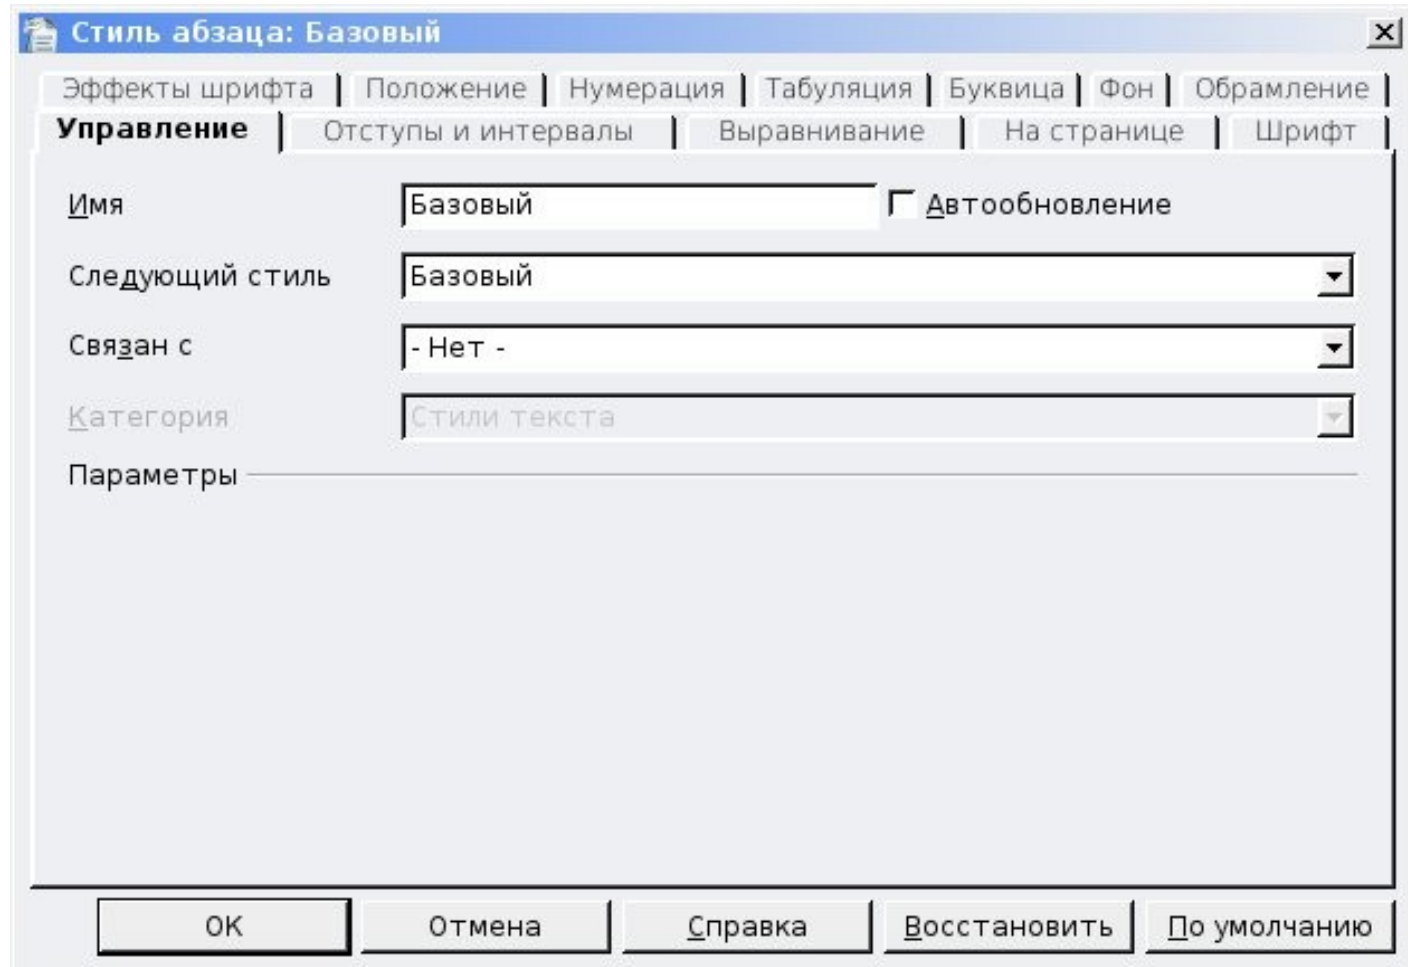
Стиль абзаца: Базовый

Эффекты шрифта | Положение | Нумерация | Табуляция | Буквица | Фон | Обрамление
Управление | Отступы и интервалы | Выравнивание | На странице | Шрифт

Имя Базовый
Автообновление
Следующий стиль Базовый
Связан с - Нет -
Категория Стили текста
Параметры

OK
Отмена
Справка
Восстановить
По умолчанию